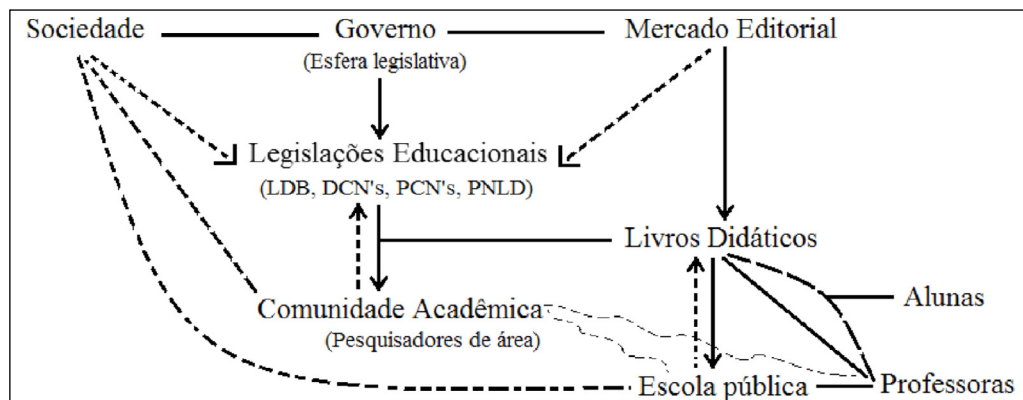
Sociedade
Governo
(Esfera legislativa)
Mercado Editorial
Legislações Educacionais
(LDB, DCN's, PCN's, PNLD)
Livros Didáticos
Comunidade Acadêmica
(Pesquisadores de área)
Alunas
Escola pública
Professoras